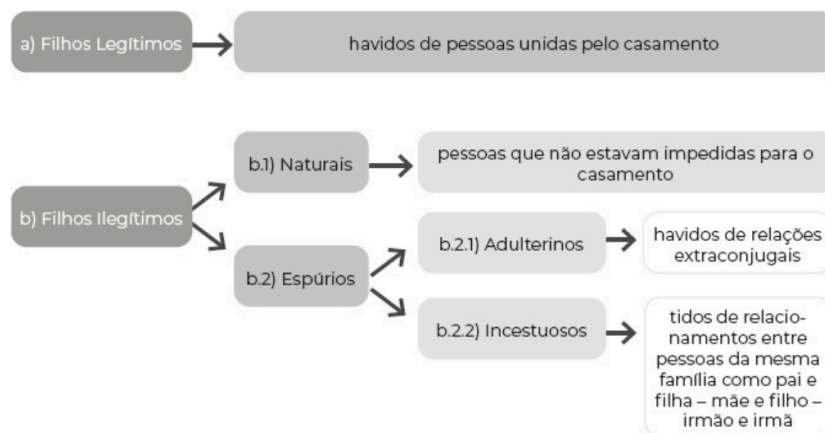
a) Filhos Legítimos

havidos de pessoas unidas pelo casamento

b) Filhos Ilegítimos

b.1) Naturais

pessoas que não estavam impedidas para o casamento

b.2) Espúrios

b.2.1) Adulterinos

havidos de relações extraconjugais

b.2.2) Incestuosos

tidos de relacionamentos entre pessoas da mesma família como pai e filha – mãe e filho – irmão e irmã